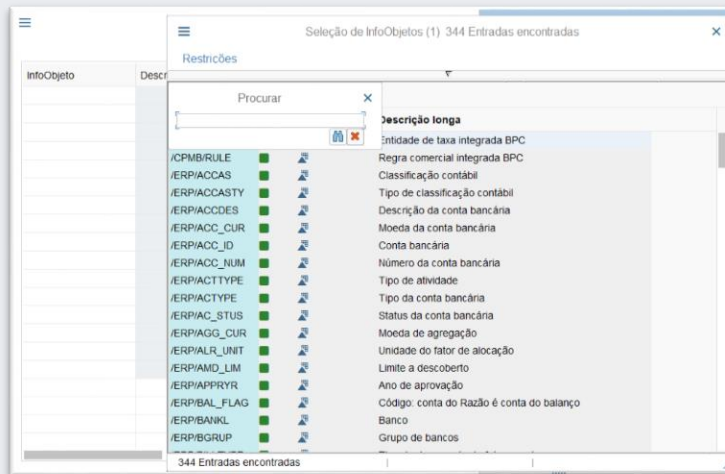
InfoObjeto

Descr

Seleção de InfoObjetos (1) 344 Entradas encontradas

Restrições

Procurar

Descrição longa

| | Descrição longa |
|---|---|
| | Entidade de taxa integrada BPC |
| /CPMB/RULE | Regra comercial integrada BPC |
| /ERP/ACCAS | Classificação contábil |
| /ERP/ACCASTY | Tipo de classificação contábil |
| /ERP/ACCDES | Descrição da conta bancária |
| /ERP/ACC_CUR | Moeda da conta bancária |
| /ERP/ACC_ID | Conta bancária |
| /ERP/ACC_NUM | Número da conta bancária |
| /ERP/ACTTYPE | Tipo de atividade |
| /ERP/ACTYPE | Tipo da conta bancária |
| /ERP/AC_STUS | Status da conta bancária |
| /ERP/AGG_CUR | Moeda de agregação |
| /ERP/ALR_UNIT | Unidade do fator de alocação |
| /ERP/AMD_LIM | Limite a descoberto |
| /ERP/APPRYR | Ano de aprovação |
| /ERP/BAL_FLAG | Código: conta do Razão é conta do balanço |
| /ERP/BANKL | Banco |
| /ERP/BGRUP | Grupo de bancos |

344 Entradas encontradas